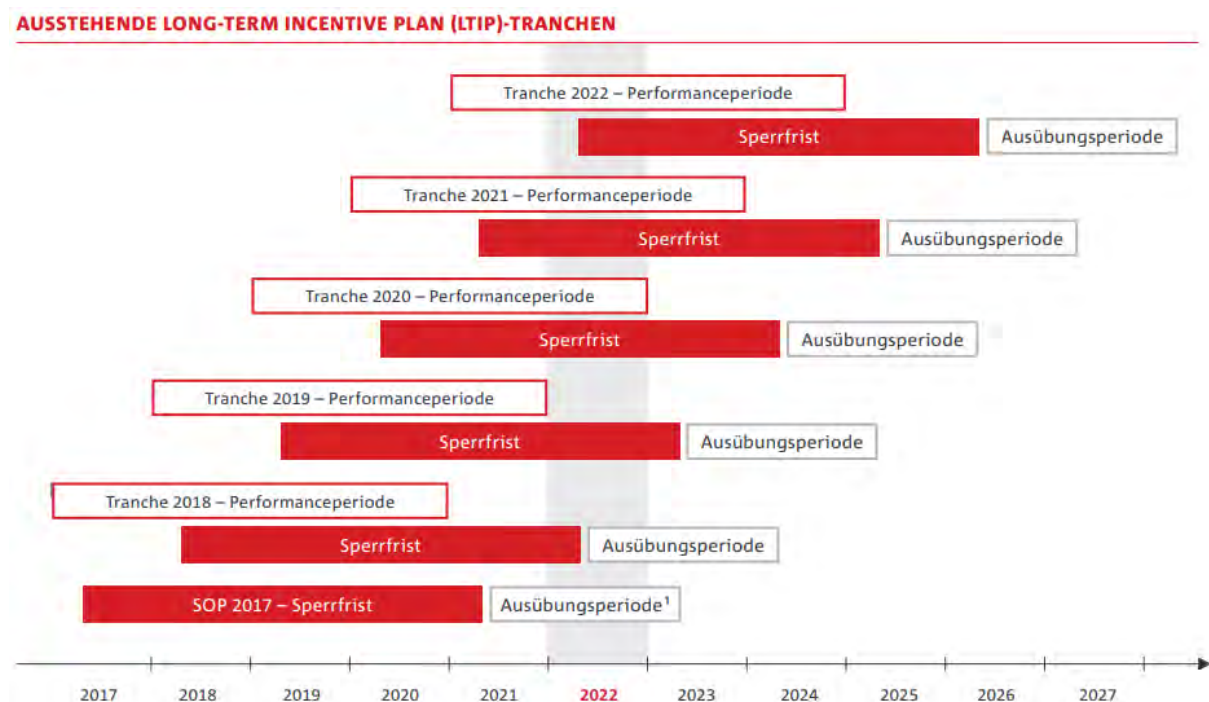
AUSSTEHENDE LONG-TERM INCENTIVE PLAN (LTIP)-TRANCHEN

Tranche 2022 – Performanceperiode

Sperrfrist

Ausübungsperiode

Tranche 2021 – Performanceperiode

Sperrfrist

Ausübungsperiode

Tranche 2020 – Performanceperiode

Sperrfrist

Ausübungsperiode

Tranche 2019 – Performanceperiode

Sperrfrist

Ausübungsperiode

Tranche 2018 – Performanceperiode

Sperrfrist

Ausübungsperiode

SOP 2017 – Sperrfrist

Ausübungsperiode$^1$

2017 2018 2019 2020 2021 2022 2023 2024 2025 2026 2027